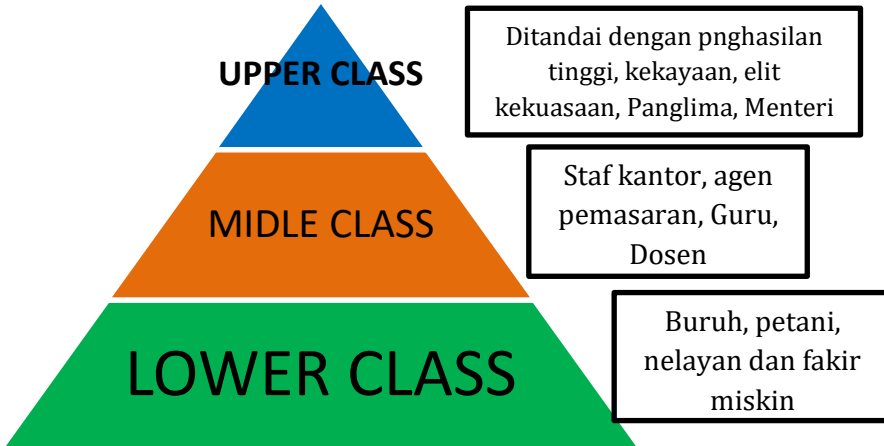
UPPER CLASS

Ditandai dengan pnghasilan tinggi, kekayaan, elit kekuasaan, Panglima, Menteri

MIDLE CLASS

Staf kantor, agen pemasaran, Guru, Dosen

LOWER CLASS

Buruh, petani, nelayan dan fakir miskin